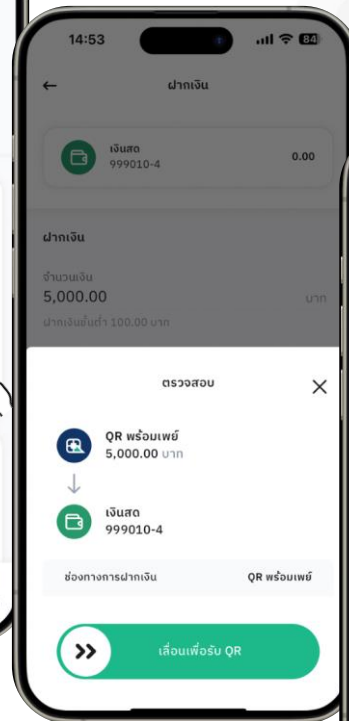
14:53

84

ฝากเงิน

เงินสด
999010-4

0.00

ฝากเงิน

จำนวนเงิน
5,000.00

บาท

ฝากเงินขั้นต่ำ 100.00 บาท

ตรวจสอบ

QR พร้อมเพย์
5,000.00 บาท

เงินสด
999010-4

ช่องทางการฝากเงิน

QR พร้อมเพย์

เลื่อนเพื่อรับ QR